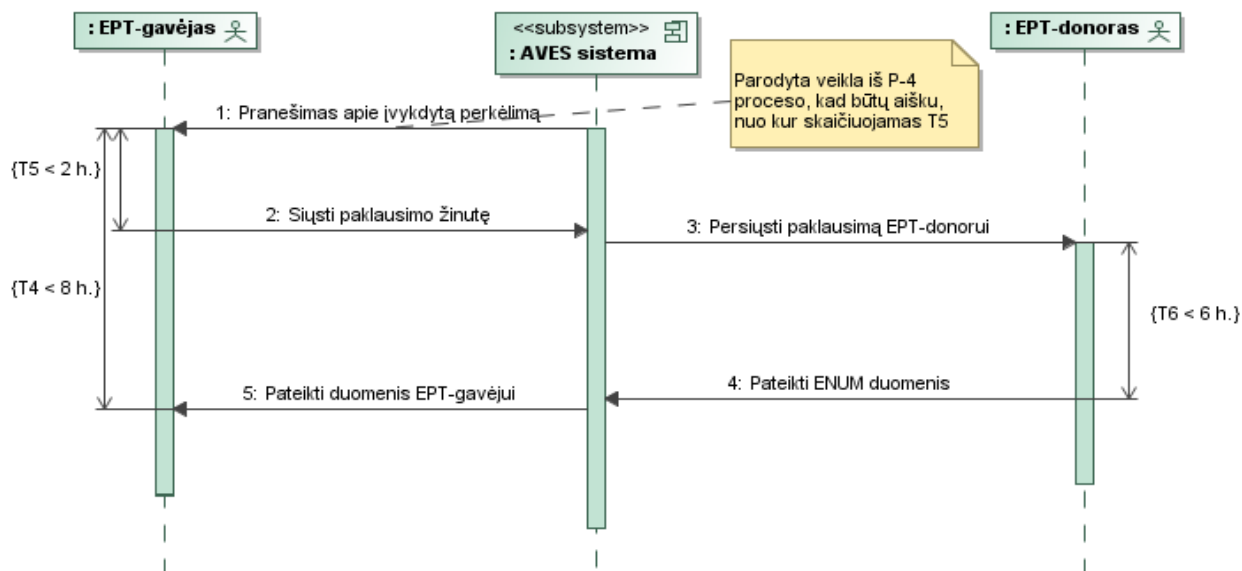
: EPT-gavėjas

<<subsystem>>
: AVES sistema

: EPT-donoras

Parodyta veikla iš P-4 proceso, kad būtų aišku, nuo kur skaičiuojamas T5

1: Pranešimas apie įvykdytą perkėlimą

{T5 < 2 h.}

2: Siųsti paklausimo žinutę

3: Persiųsti paklausimą EPT-donorui

{T4 < 8 h.}

{T6 < 6 h.}

4: Pateikti ENUM duomenis

5: Pateikti duomenis EPT-gavėjui